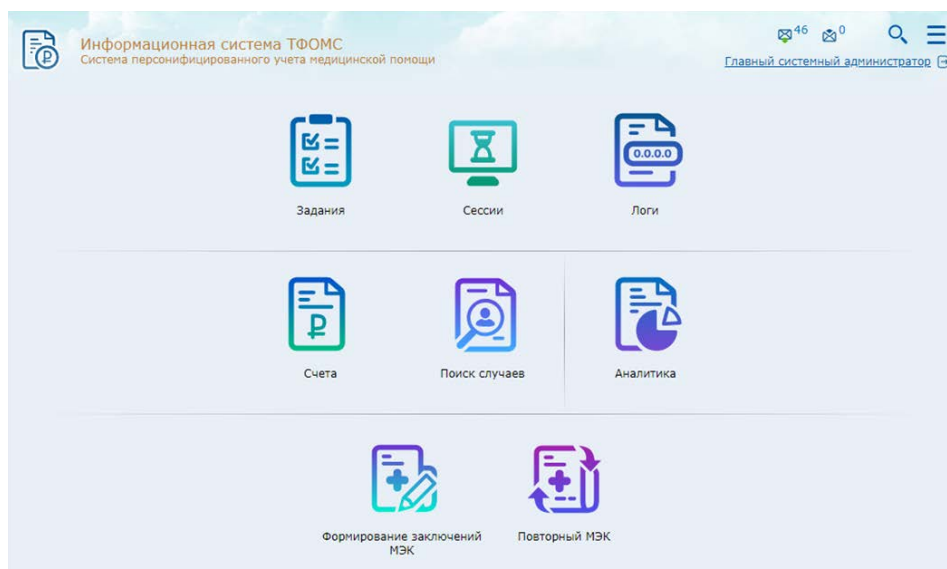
Информационная система ТФОМС
Система персонифицированного учета медицинской помощи

46 0

Главный системный администратор

0.0.0.0

Задания

Сессии

Логи

Счета

Поиск случаев

Аналитика

Формирование заключений МЭК

Повторный МЭК